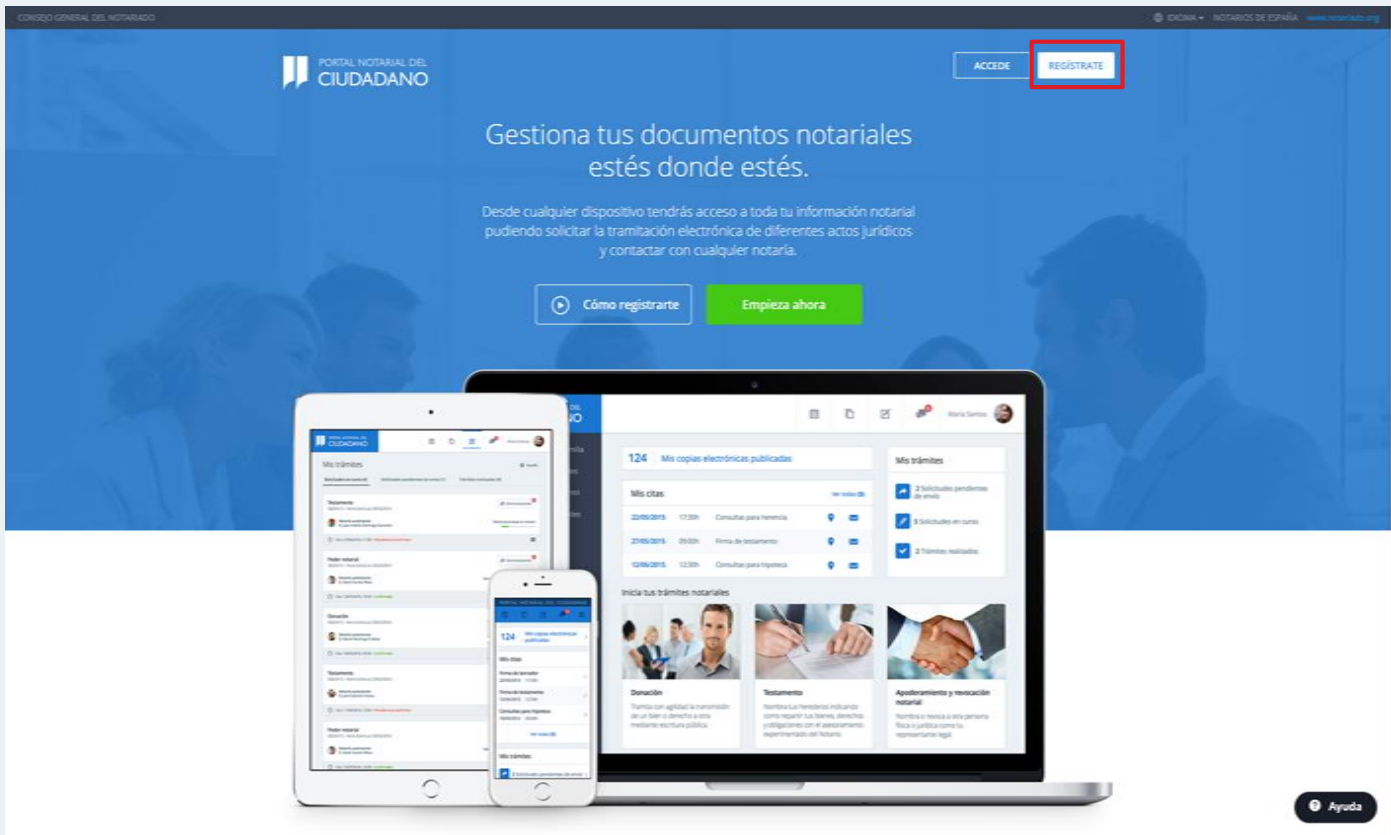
CONSEJO GENERAL DEL NOTARIADO

IDIOMA NOTARIOS DE ESPAÑA www.notariado.org

PORTAL NOTARIAL DEL CIUDADANO

ACCEDE

REGÍSTRATE

Gestiona tus documentos notariales estés donde estés.

Desde cualquier dispositivo tendrás acceso a toda tu información notarial pudiendo solicitar la tramitación electrónica de diferentes actos jurídicos y contactar con cualquier notaría.

Cómo registrarte

Empieza ahora

María Santos

124 Mis copias electrónicas publicadas

Mis citas

Ver todas

| 22/05/2015 | 17:30h | Consultas para herencia |
|---|---|---|
| 27/05/2015 | 09:00h | Firma de testamento |
| 12/06/2015 | 12:30h | Consultas para hipoteca |

Mis trámites

2 Solicitudes pendientes de envío

5 Solicitudes en curso

2 Trámites realizados

Inicia tus trámites notariales

Donación

Tramita con agilidad la transmisión de un bien o derecho a otra mediante escritura pública.

Testamento

Nombra tus herederos indicando cómo repartir tus bienes, derechos y obligaciones con el asesoramiento experimentado del Notario.

Apoderamiento y revocación notarial

Nombra o revoca a otra persona física o jurídica como tu representante legal.

PORTAL NOTARIAL DEL CIUDADANO

Mis trámites

Testamento

Poder notarial

Donación

Testamento

Poder notarial

PORTAL NOTARIAL DEL CIUDADANO

124 Mis copias electrónicas publicadas

Mis citas

Firma de testamento

Firma de testamento

Consultas para hipoteca

Ver todas

Mis trámites

2 Solicitudes pendientes de envío

Ayuda